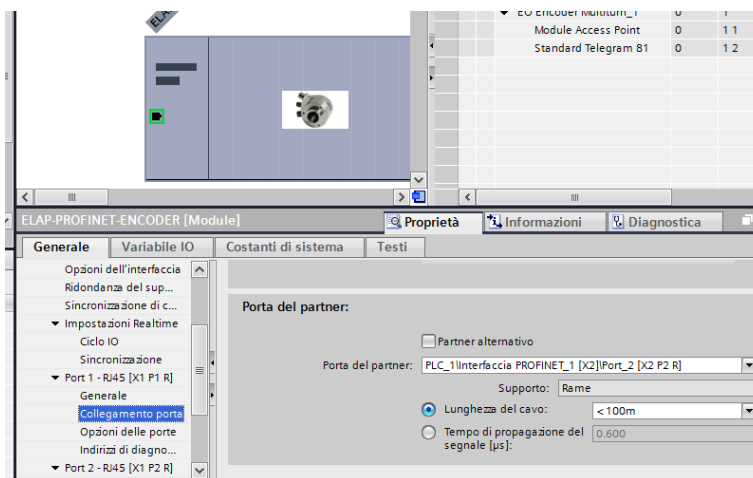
ELA

EO Encoder Multiturn_1 0 1
Module Access Point 0 1 1
Standard Telegram 81 0 1 2

ELAP-PROFINET-ENCODER [Module]

Proprietà
Informazioni
Diagnostica

Generale
Variabile IO
Costanti di sistema
Testi

Opzioni dell'interfaccia
Ridondanza del sup...
Sincronizzazione di c...
Impostazioni Realtime
Ciclo IO
Sincronizzazione
Port 1 - RJ45 [X1 P1 R]
Generale
Collegamento porta
Opzioni delle porte
Indirizzi di diagno...
Port 2 - RJ45 [X1 P2 R]

Porta del partner:

Partner alternativo

Porta del partner: PLC_1\Interfaccia PROFINET_1 [X2]\Port_2 [X2 P2 R]

Supporto: Rame

Lunghezza del cavo: <100m

Tempo di propagazione del segnale [µs]: 0.600